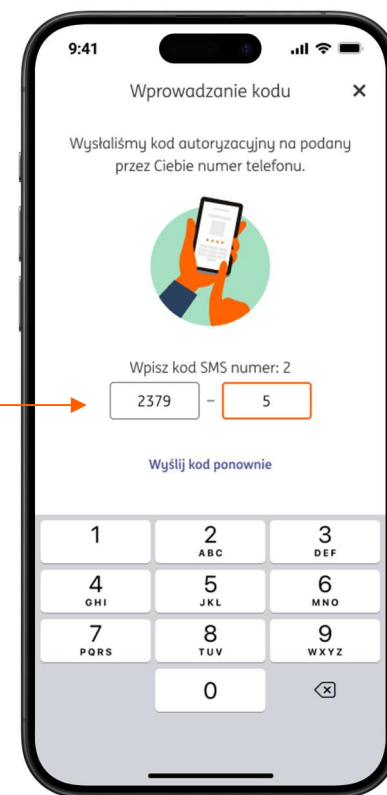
9:41

Wprowadzanie kodu

×

Wysłaliśmy kod autoryzacyjny na podany przez Ciebie numer telefonu.

Wpisz kod SMS numer: 2

2379 – 5

Wyślij kod ponownie

1
2 ABC
3 DEF
4 GHI
5 JKL
6 MNO
7 PQRS
8 TUV
9 WXYZ
0